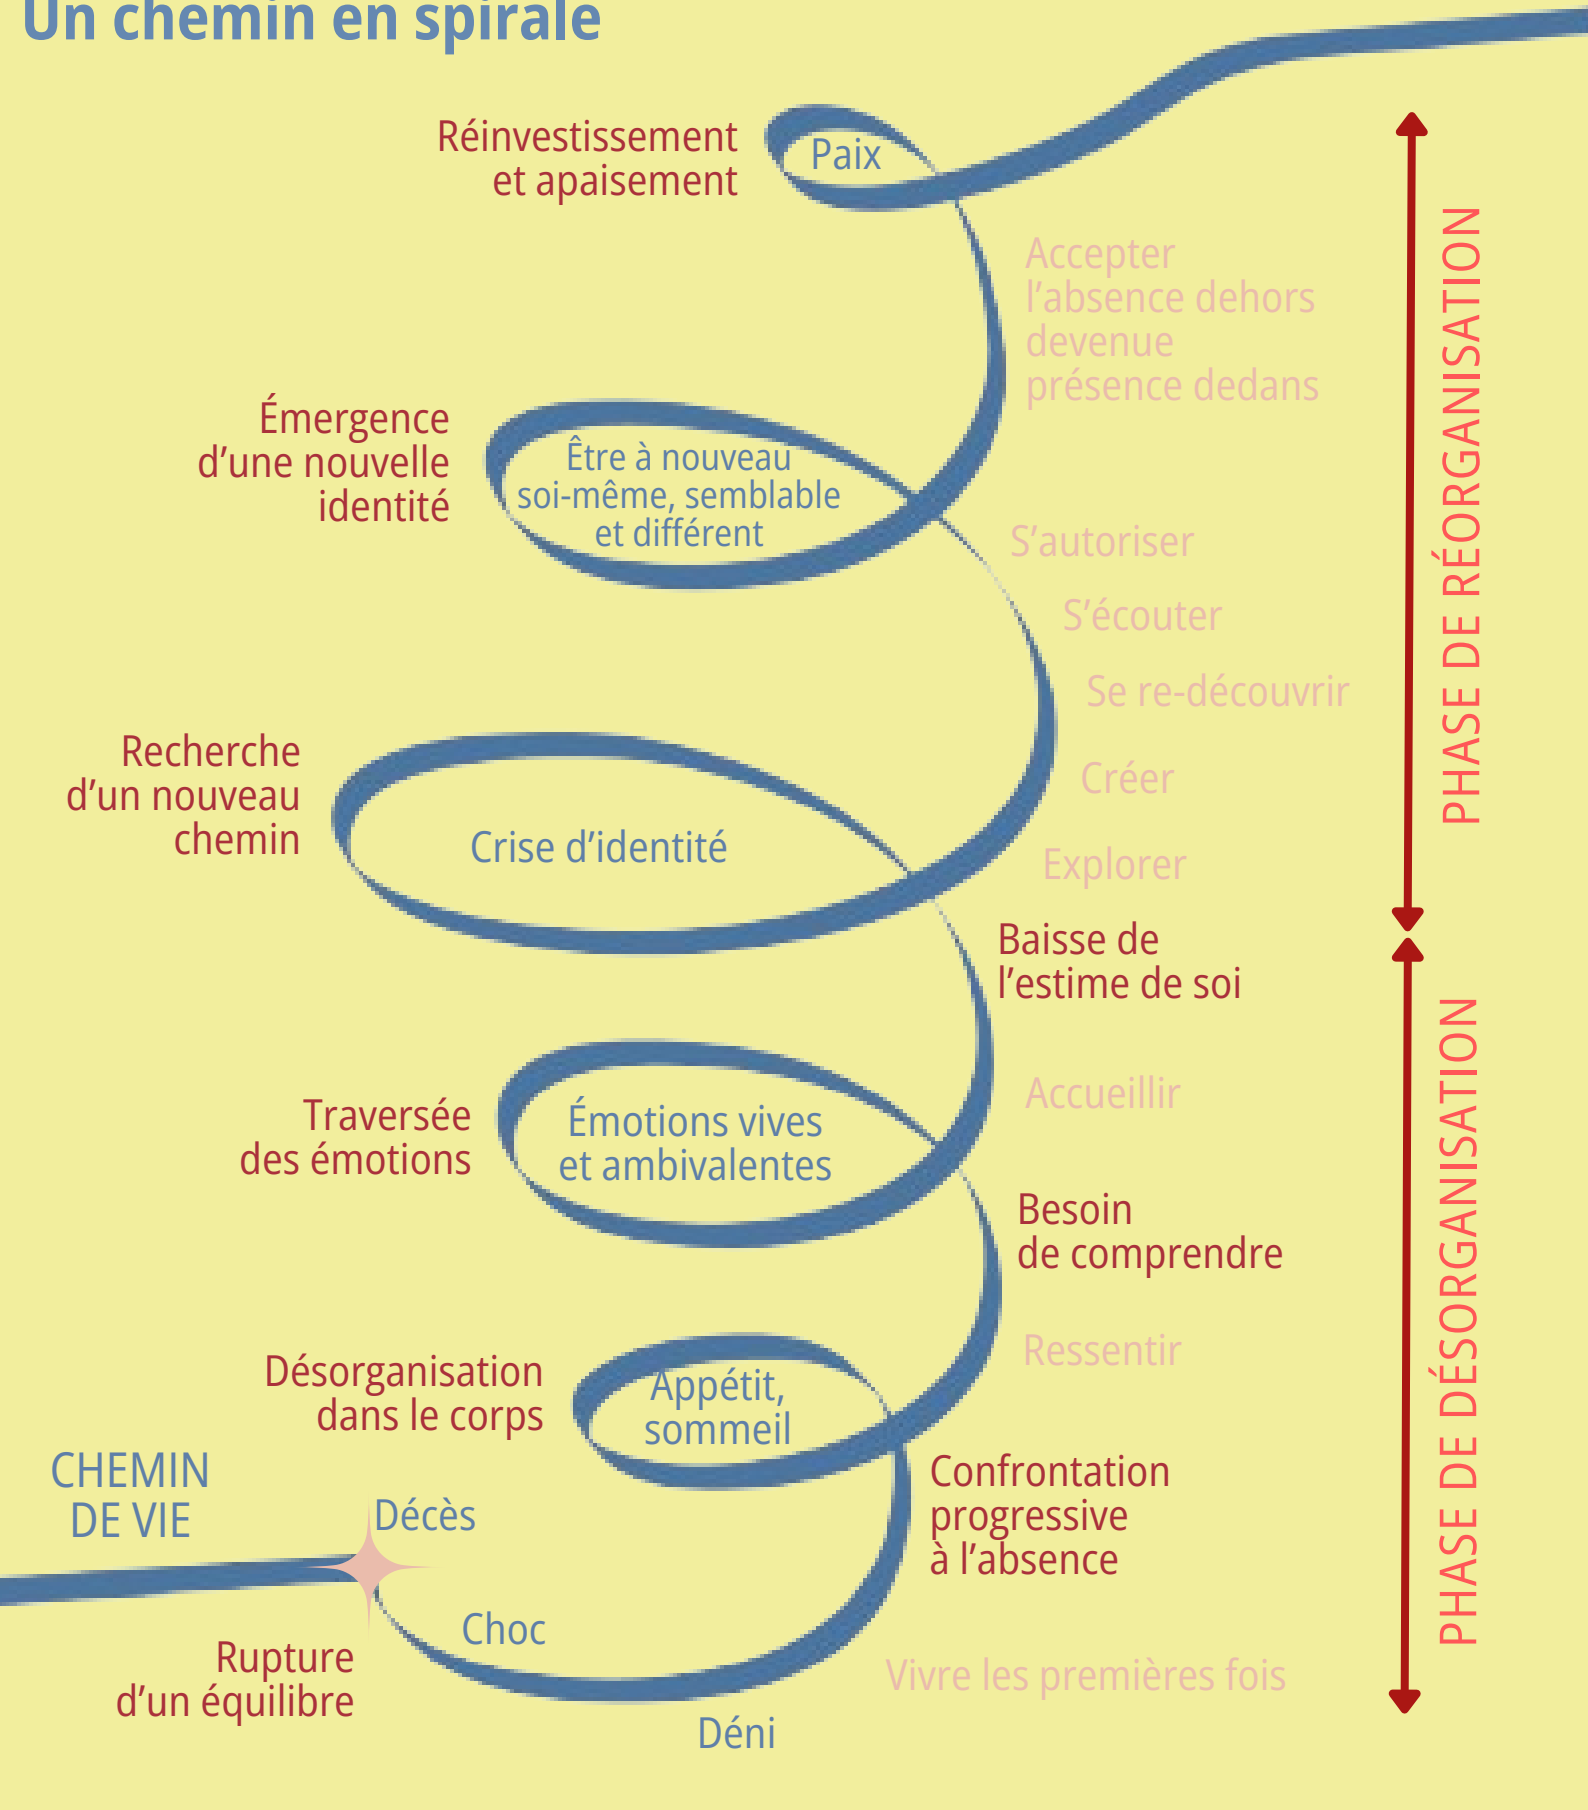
Un chemin en spirale

Réinvestissement et apaisement

Paix

Accepter l'absence dehors devenue présence dedans

Émergence d'une nouvelle identité

Être à nouveau soi-même, semblable et différent

S'autoriser

S'écouter

Se re-découvrir

Recherche d'un nouveau chemin

Crise d'identité

Créer

Explorer

Baisse de l'estime de soi

Traversée des émotions

Émotions vives et ambivalentes

Accueillir

Besoin de comprendre

Désorganisation dans le corps

Appétit, sommeil

Ressentir

CHEMIN DE VIE

Décès

Confrontation progressive à l'absence

Choc

Rupture d'un équilibre

Vivre les premières fois

Déni

PHASE DE RÉORGANISATION

PHASE DE DÉSORGANISATION